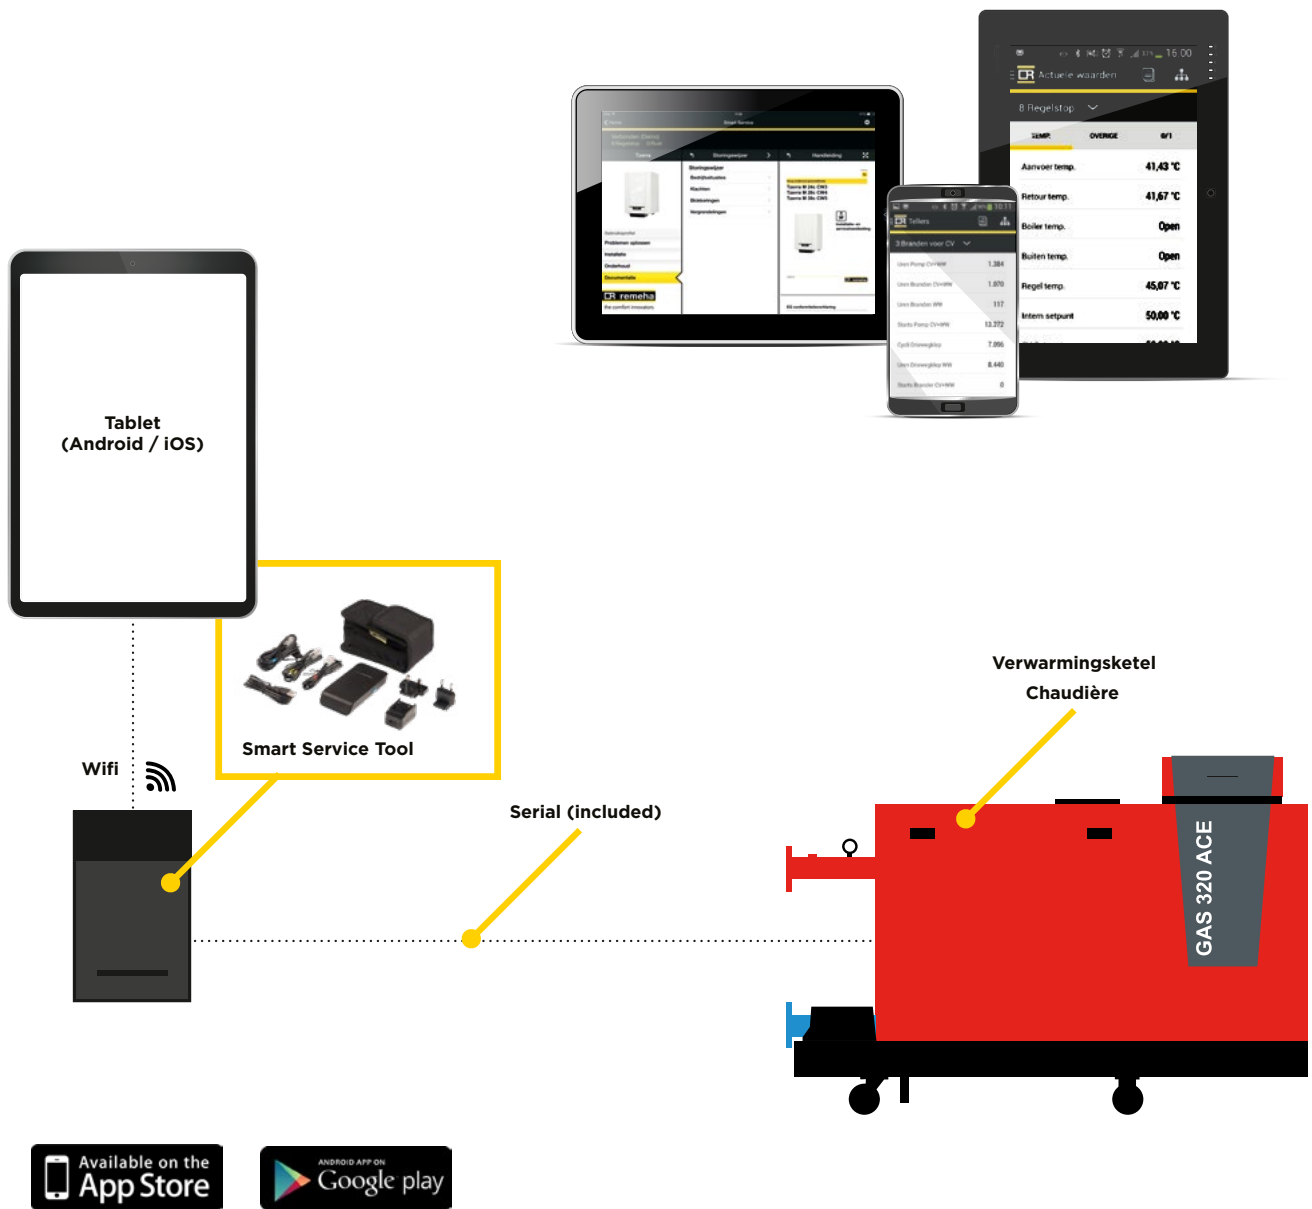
Actuele waarden

8 Regelstop

| TEMP. | OVERIGE | 0/1 |
|---|---|---|
| Aanvoer temp. | | 41,43 °C |
| Retour temp. | | 41,67 °C |
| Boiler temp. | | Open |
| Buiten temp. | | Open |
| Regel temp. | | 45,07 °C |
| Intern setpunt | | 50,00 °C |

Tellers

3 Branden voor CV

| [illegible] | 1.384 |
|---|---|
| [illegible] | 1.070 |
| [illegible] | 117 |
| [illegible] | 13.272 |
| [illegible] | 7.096 |
| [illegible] | 8.440 |
| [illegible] | 0 |

remeha

Tablet
(Android / iOS)

Smart Service Tool

Wifi

Serial (included)

Verwarmingsketel
Chaudière

GAS 320 ACE

Available on the App Store

ANDROID APP ON Google play